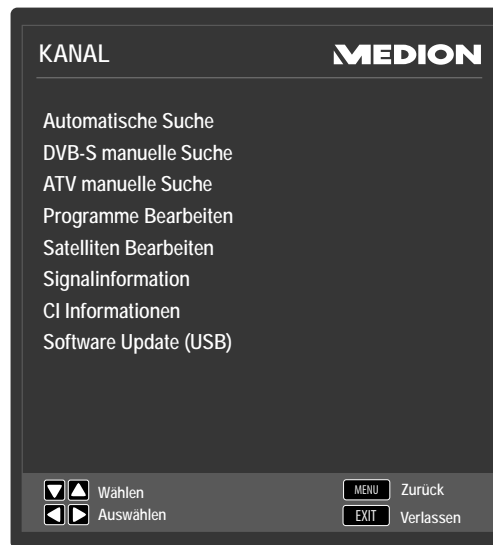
KANAL

MEDION

Automatische Suche
DVB-S manuelle Suche
ATV manuelle Suche
Programme Bearbeiten
Satelliten Bearbeiten
Signalinformation
CI Informationen
Software Update (USB)

Wählen
Auswählen

MENU Zurück
EXIT Verlassen